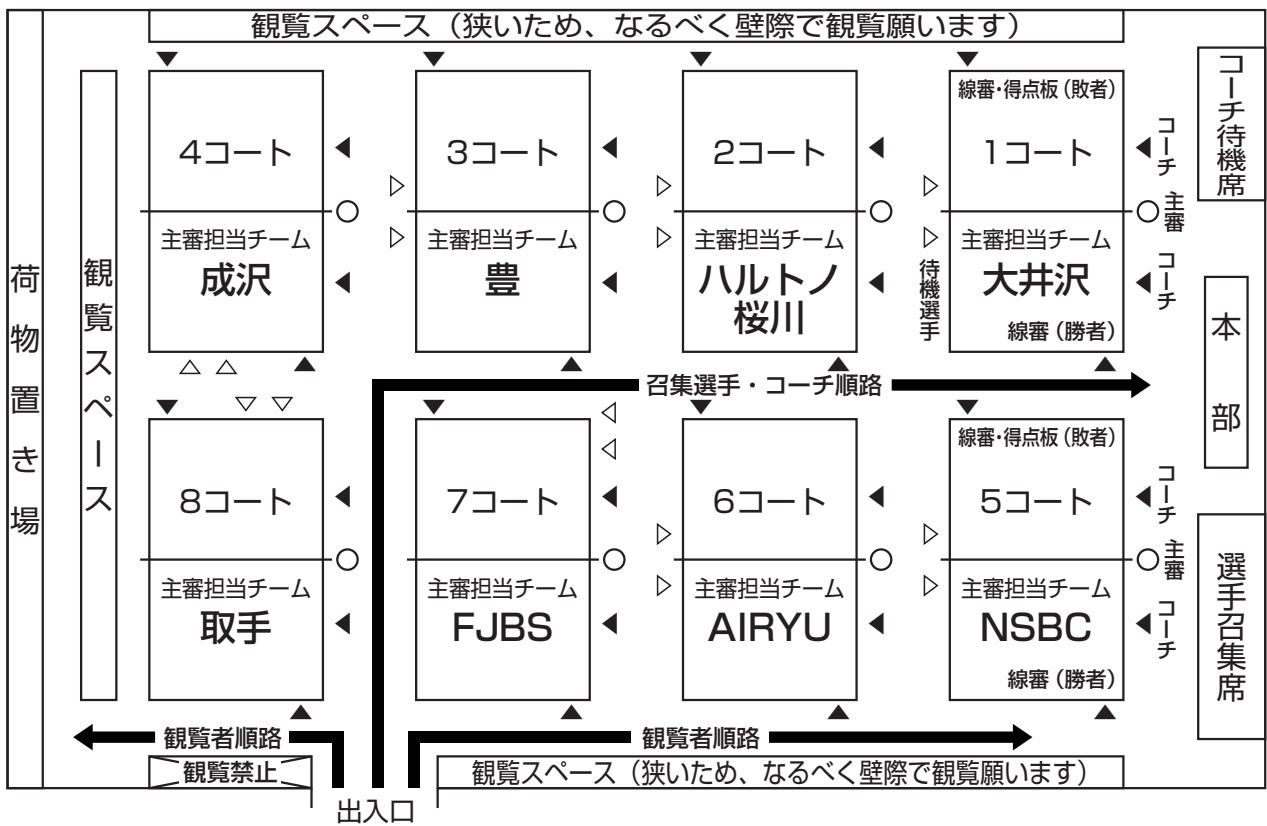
観覧スペース（狭いため、なるべく壁際で観覧願います）

荷物置き場

観覧スペース

4コート
主審担当チーム
成沢

3コート
主審担当チーム
豊

2コート
主審担当チーム
ハルトノ桜川

線審・得点板（敗者）
1コート
主審担当チーム
大井沢
線審（勝者）

待機選手

コーチ
主審
コーチ

コーチ待機席

本部

召集選手・コーチ順路

8コート
主審担当チーム
取手

7コート
主審担当チーム
FJBS

6コート
主審担当チーム
AIRYU

線審・得点板（敗者）
5コート
主審担当チーム
NSBC
線審（勝者）

コーチ
主審
コーチ

選手召集席

観覧者順路
観覧禁止
観覧者順路

観覧スペース（狭いため、なるべく壁際で観覧願います）

出入口